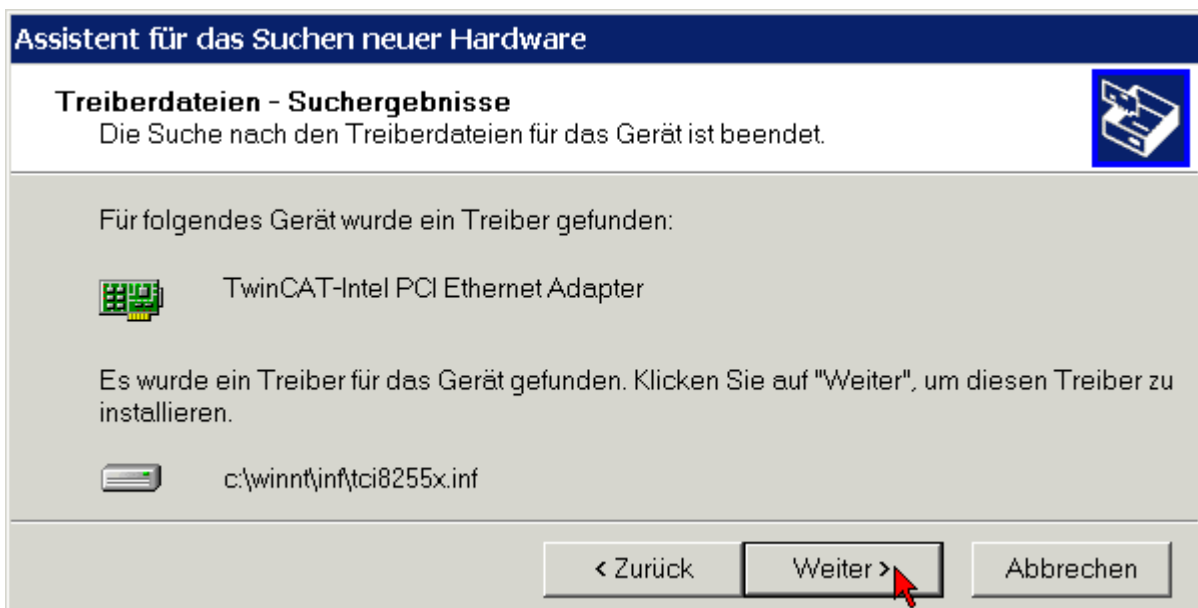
Assistent für das Suchen neuer Hardware

Treiberdateien - Suchergebnisse
Die Suche nach den Treiberdateien für das Gerät ist beendet.

Für folgendes Gerät wurde ein Treiber gefunden:

TwinCAT-Intel PCI Ethernet Adapter

Es wurde ein Treiber für das Gerät gefunden. Klicken Sie auf "Weiter", um diesen Treiber zu installieren.

c:\winnt\inf\tci8255x.inf

< Zurück
Weiter >
Abbrechen